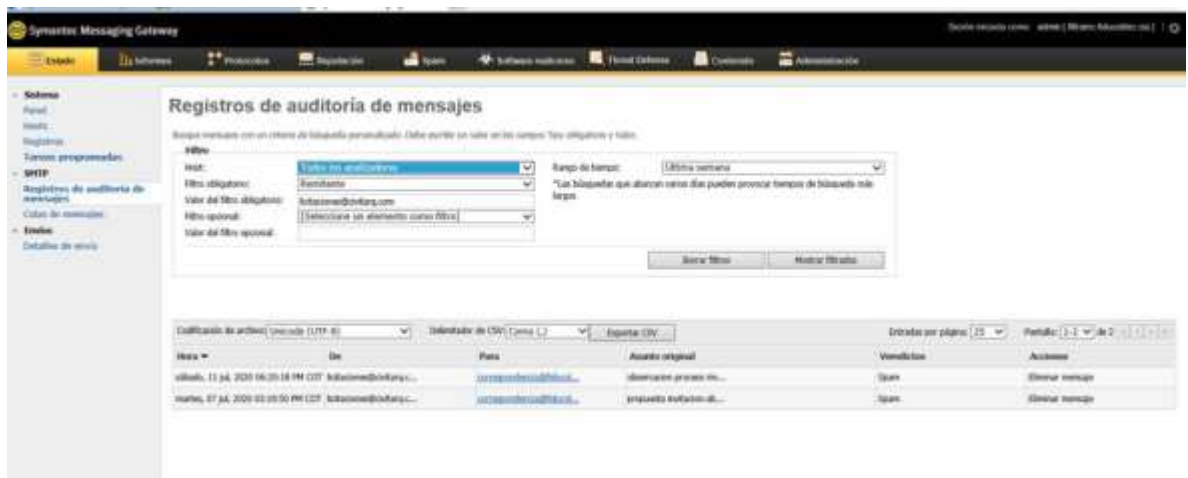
Symantec Messaging Gateway

Sesión iniciada como: admin | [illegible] | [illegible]

Estado | Informes | Protocolos | Reputación | Spam | Software malicioso | Threat Defense | Contenido | Administración

Sistema
Panel
Hosts
Registros
Tareas programadas
SMTP
Registros de auditoría de mensajes
Colas de mensajes
Envíos
Detalles de envío

Registros de auditoría de mensajes

Busque mensajes con un criterio de búsqueda personalizado. Debe escribir un valor en los campos Tipo obligatorio y Valor.

Filtro

Host: Todos los analizadores
Filtro obligatorio: Remitente
Valor del filtro obligatorio: licitaciones@civitarq.com
Filtro opcional: [Seleccione un elemento como filtro]
Valor del filtro opcional:

Rango de tiempo: Última semana
*Las búsquedas que abarcan varios días pueden provocar tiempos de búsqueda más largos.

Borrar filtros | Mostrar filtrados

Codificación de archivo: Unicode (UTF-8) | Delimitador de CSV: Coma (,) | Exportar CSV

Entradas por página: 25 | Pantalla: 1-2 de 2

| Hora | De | Para | Asunto original | Veredictos | Acciones |
|---|---|---|---|---|---|
| sábado, 11 jul, 2020 06:20:18 PM COT | licitaciones@civitarq.c... | correspondencia@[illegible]... | observacion proceso inv... | Spam | Eliminar mensaje |
| martes, 07 jul, 2020 03:18:50 PM COT | licitaciones@civitarq.c... | correspondencia@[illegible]... | propuesta invitacion ab... | Spam | Eliminar mensaje |